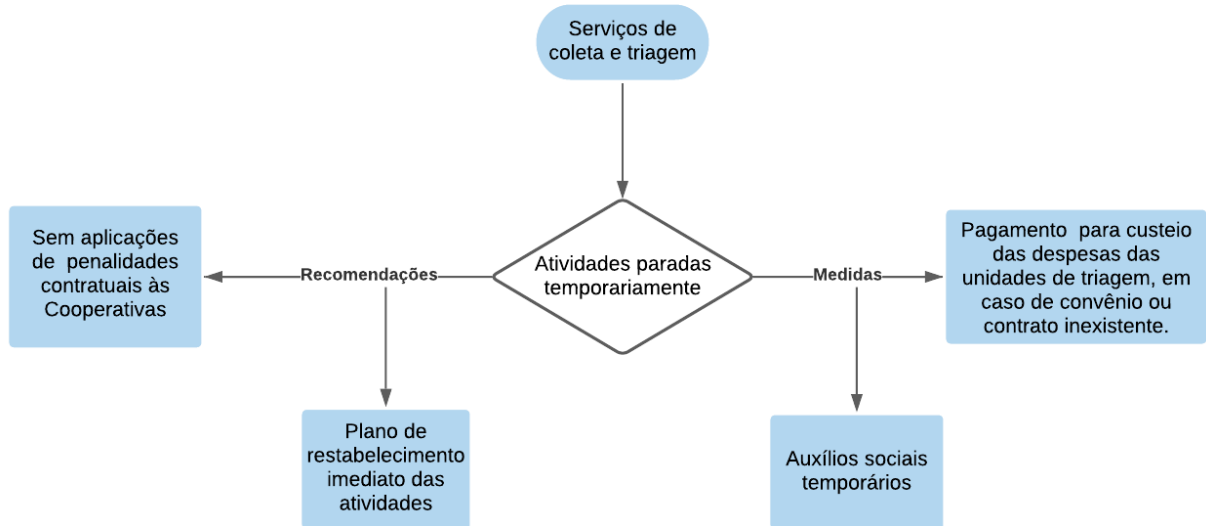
Serviços de coleta e triagem

Atividades paradas temporariamente

Recomendações

Sem aplicações de penalidades contratuais às Cooperativas

Plano de restabelecimento imediato das atividades

Medidas

Pagamento para custeio das despesas das unidades de triagem, em caso de convênio ou contrato inexistente.

Auxílios sociais temporários